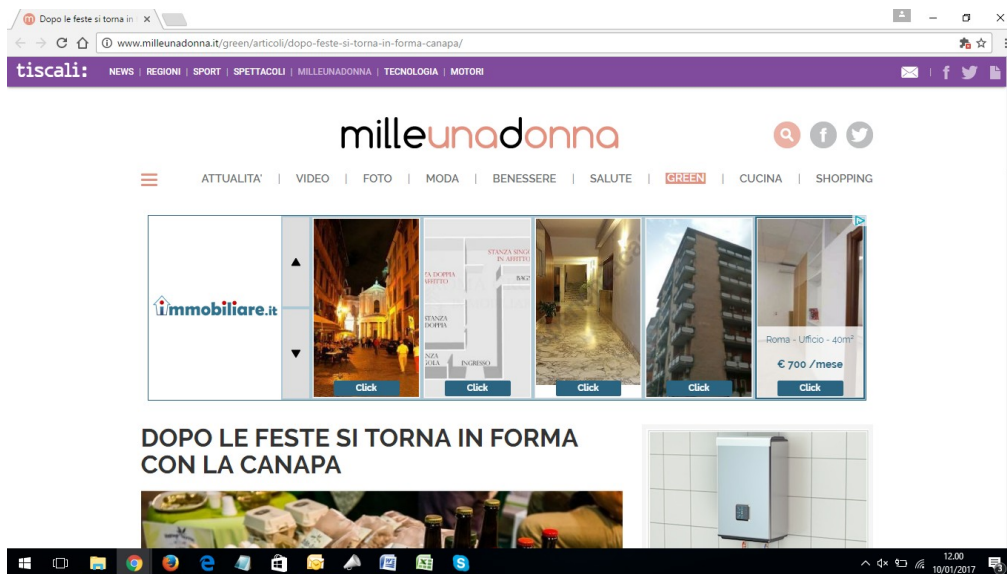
Dopo le feste si torna in ×

www.milleunadonna.it/green/articoli/dopo-feste-si-torna-in-forma-canapa/

tiscali: NEWS | REGIONI | SPORT | SPETTACOLI | MILLEUNADONNA | TECNOLOGIA | MOTORI

milleunadonna

ATTUALITA' | VIDEO | FOTO | MODA | BENESSERE | SALUTE | GREEN | CUCINA | SHOPPING

immobiliare.it

STANZA SINGO IN AFFITTO

BAGN

ZA DOPPIA AFFITTO

STANZA DOPPIA

ANZA GOLA

INGRESSO

Roma - Ufficio - 40m²

€ 700 /mese

Click

Click

Click

Click

Click

DOPO LE FESTE SI TORNA IN FORMA CON LA CANAPA

12.00
10/01/2017